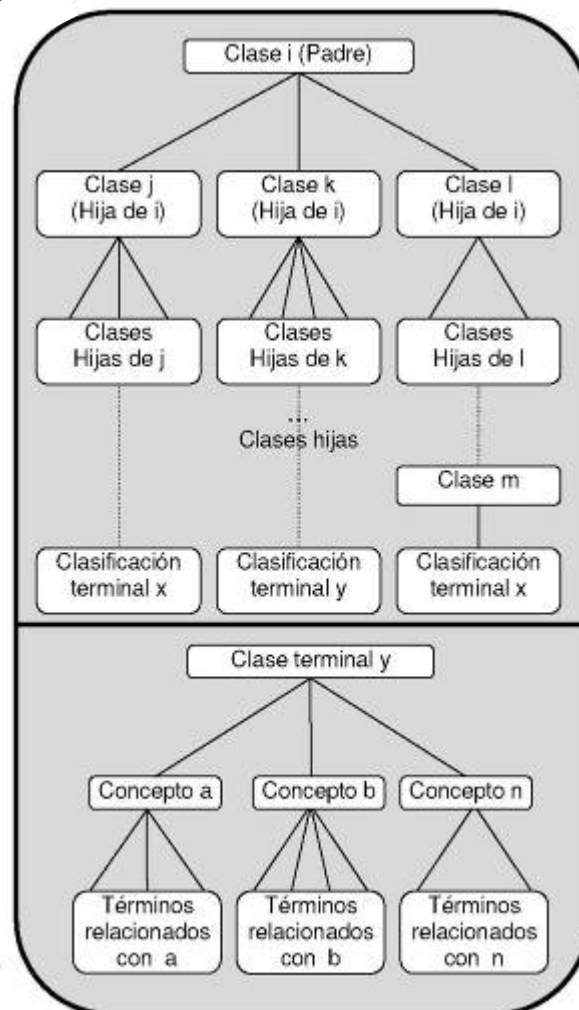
Clase i (Padre)

Clase j (Hija de i)

Clase k (Hija de i)

Clase l (Hija de i)

Clases Hijas de j

Clases Hijas de k

Clases Hijas de l

...
Clases hijas

Clase m

Clasificación terminal x

Clasificación terminal y

Clasificación terminal x

Clase terminal y

Concepto a

Concepto b

Concepto n

Términos relacionados con a

Términos relacionados con b

Términos relacionados con n